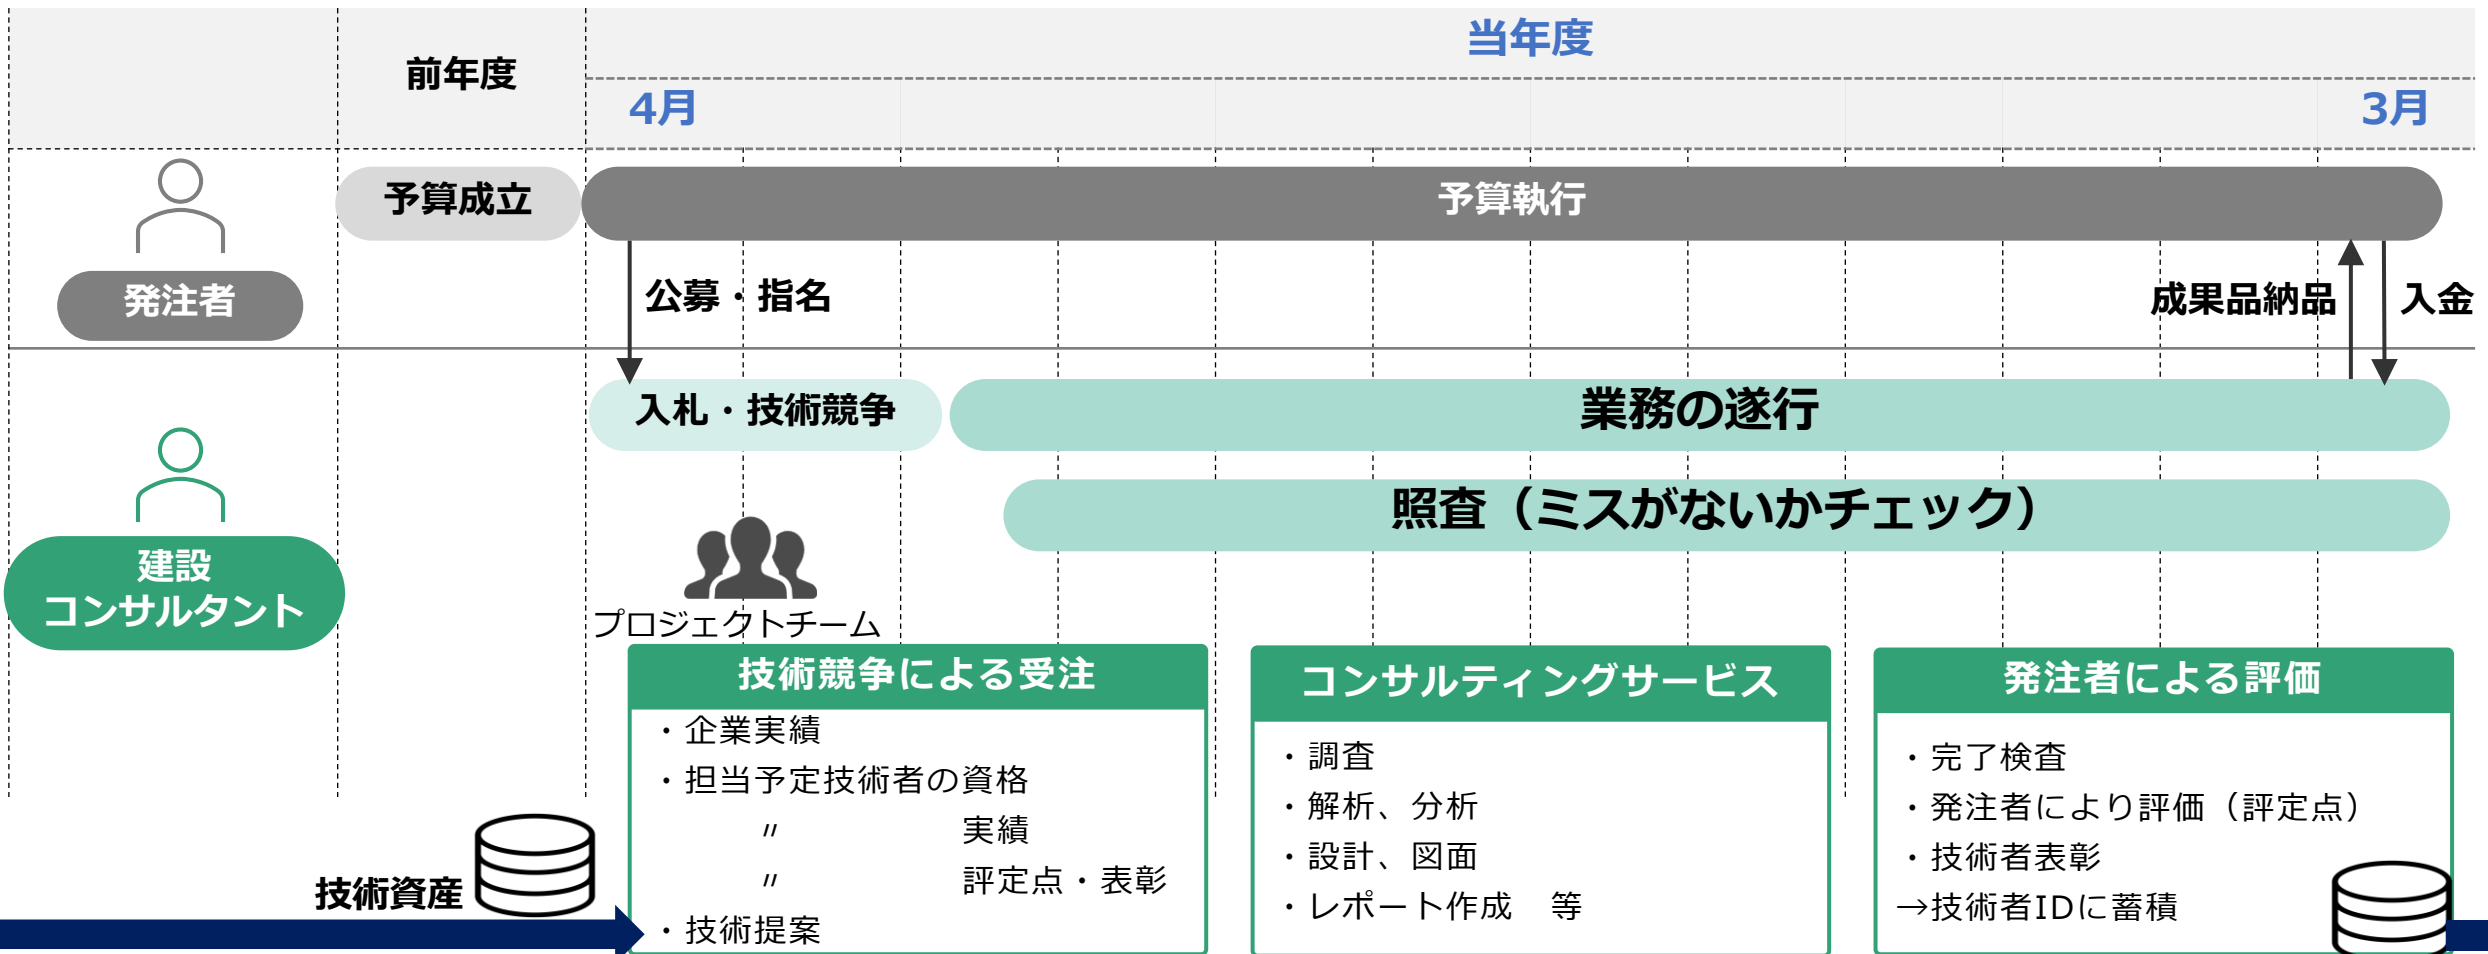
前年度

当年度

4月

3月

発注者

予算成立

予算執行

公募・指名

成果品納品

入金

建設コンサルタント

入札・技術競争

業務の遂行

照査（ミスがないかチェック）

プロジェクトチーム

技術競争による受注

・企業実績
・担当予定技術者の資格
〃　実績
〃　評定点・表彰
・技術提案

コンサルティングサービス

・調査
・解析、分析
・設計、図面
・レポート作成　等

発注者による評価

・完了検査
・発注者により評価（評定点）
・技術者表彰
→技術者IDに蓄積

技術資産